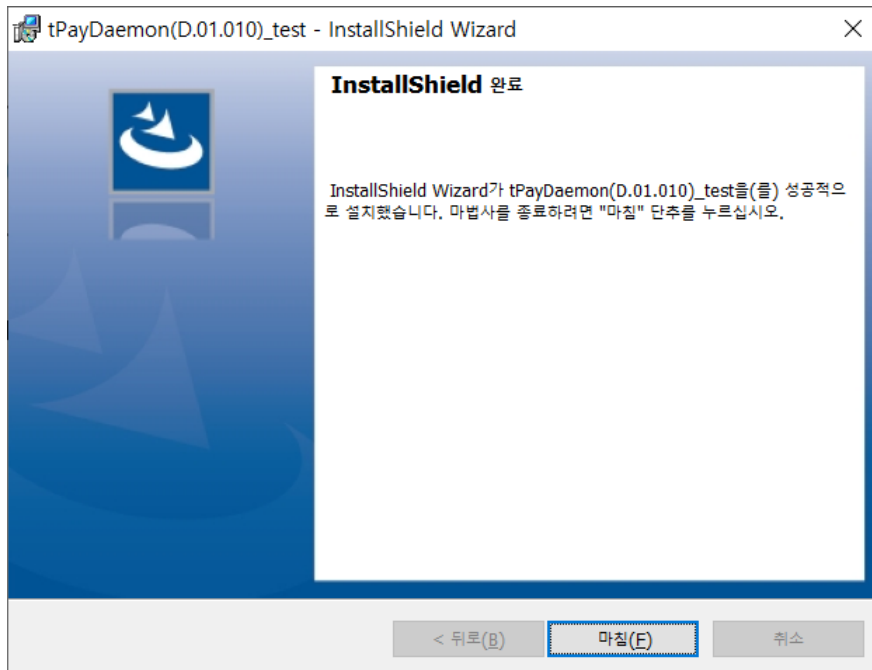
tPayDaemon(D.01.010)_test - InstallShield Wizard

InstallShield 완료

InstallShield Wizard가 tPayDaemon(D.01.010)_test을(를) 성공적으로 설치했습니다. 마법사를 종료하려면 "마침" 단추를 누르십시오.

< 뒤로(B)

마침(F)

취소